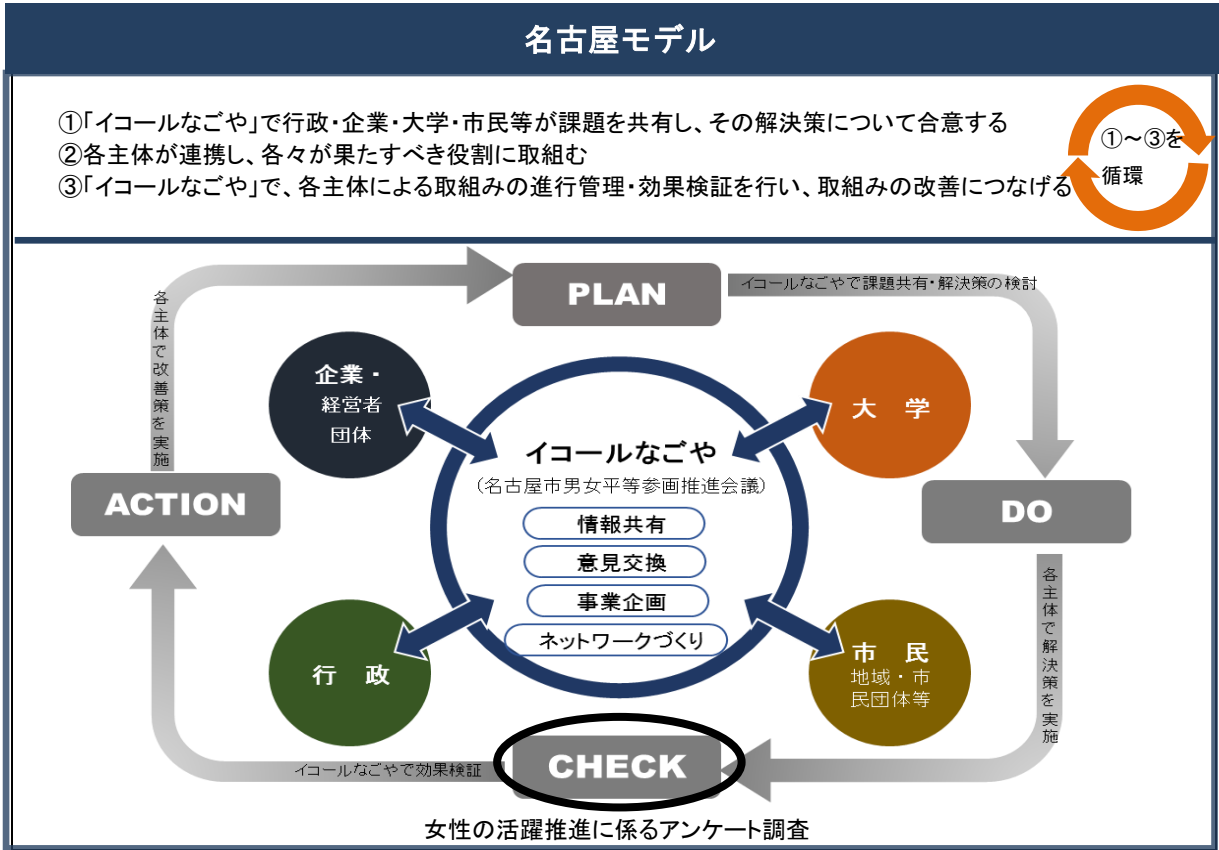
名古屋モデル

①「イコールなごや」で行政・企業・大学・市民等が課題を共有し、その解決策について合意する
②各主体が連携し、各々が果たすべき役割に取組む
③「イコールなごや」で、各主体による取組みの進行管理・効果検証を行い、取組みの改善につなげる

①～③を
循環

PLAN

イコールなごやで課題共有・解決策の検討

DO

各主体で解決策を実施

CHECK

イコールなごやで効果検証

ACTION

各主体で改善策を実施

企業・
経営者
団体

大　学

行　政

市　民
地域・市
民団体等

イコールなごや
（名古屋市男女平等参画推進会議）
情報共有
意見交換
事業企画
ネットワークづくり

女性の活躍推進に係るアンケート調査